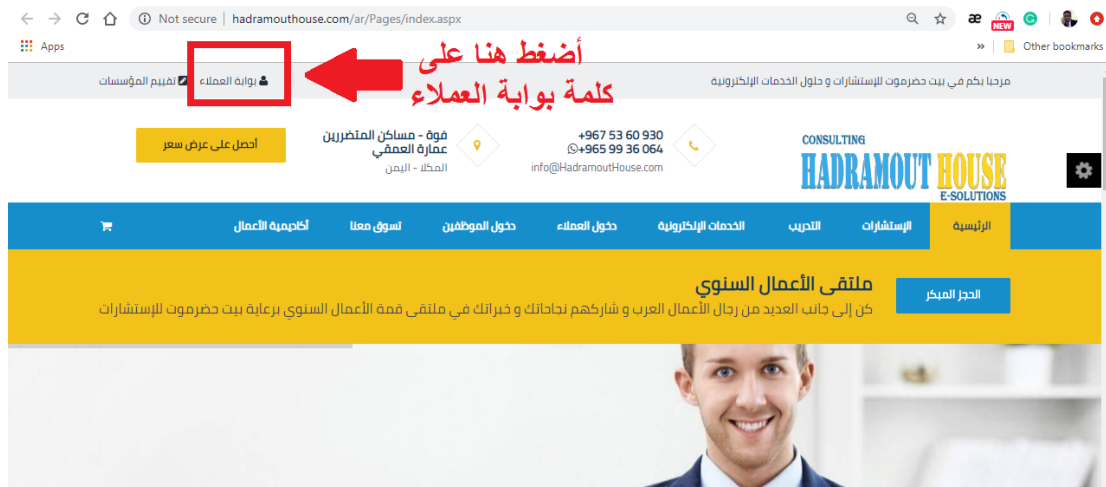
Not secure | hadramouthouse.com/ar/Pages/index.aspx

Apps

Other bookmarks

مرحبا بكم في بيت حضرموت للإستشارات و حلول الخدمات الإلكترونية

أضغط هنا على كلمة بوابة العملاء

بوابة العملاء تقييم المؤسسات

CONSULTING
HADRAMOUT HOUSE
E-SOLUTIONS

+967 53 60 930
+965 99 36 064
info@HadramoutHouse.com

فوة - مساكن المتضررين
عمارة العمقي
المكلا - اليمن

أحصل على عرض سعر

الرئيسية الإستشارات التدريب الخدمات الإلكترونية دخول العملاء دخول الموظفين تسوق معنا أكاديمية الأعمال

ملتقى الأعمال السنوي

كن إلى جانب العديد من رجال الأعمال العرب و شاركهم نجاحاتك و خبراتك في ملتقى قمة الأعمال السنوي برعاية بيت حضرموت للإستشارات

الحجز المبكر